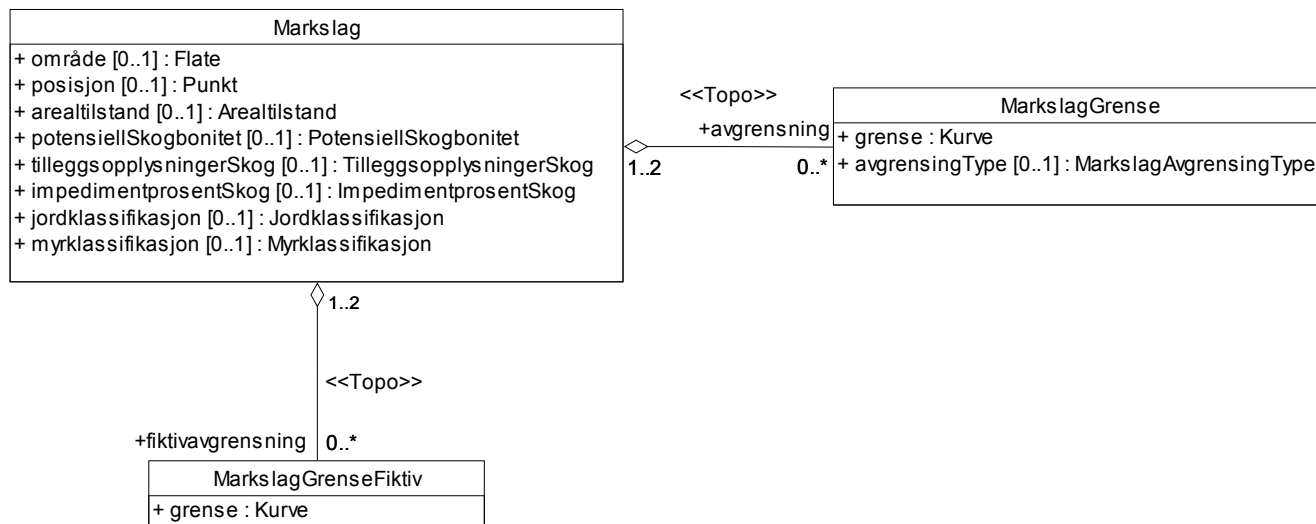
Markslag
+ område [0..1] : Flate
+ posisjon [0..1] : Punkt
+ arealtilstand [0..1] : Arealtilstand
+ potensiellSkogbonitet [0..1] : PotensiellSkogbonitet
+ tilleggsopplysningerSkog [0..1] : TilleggsopplysningerSkog
+ impedimentprosentSkog [0..1] : ImpedimentprosentSkog
+ jordklassifikasjon [0..1] : Jordklassifikasjon
+ myrklassifikasjon [0..1] : Myrklassifikasjon

<<Topo>>
+avgrensning
1..2
0..*

MarkslagGrense
+ grense : Kurve
+ avgrensingType [0..1] : MarkslagAvgrensingType

1..2
<<Topo>>
+fiktivavgrensning
0..*

MarkslagGrenseFiktiv
+ grense : Kurve